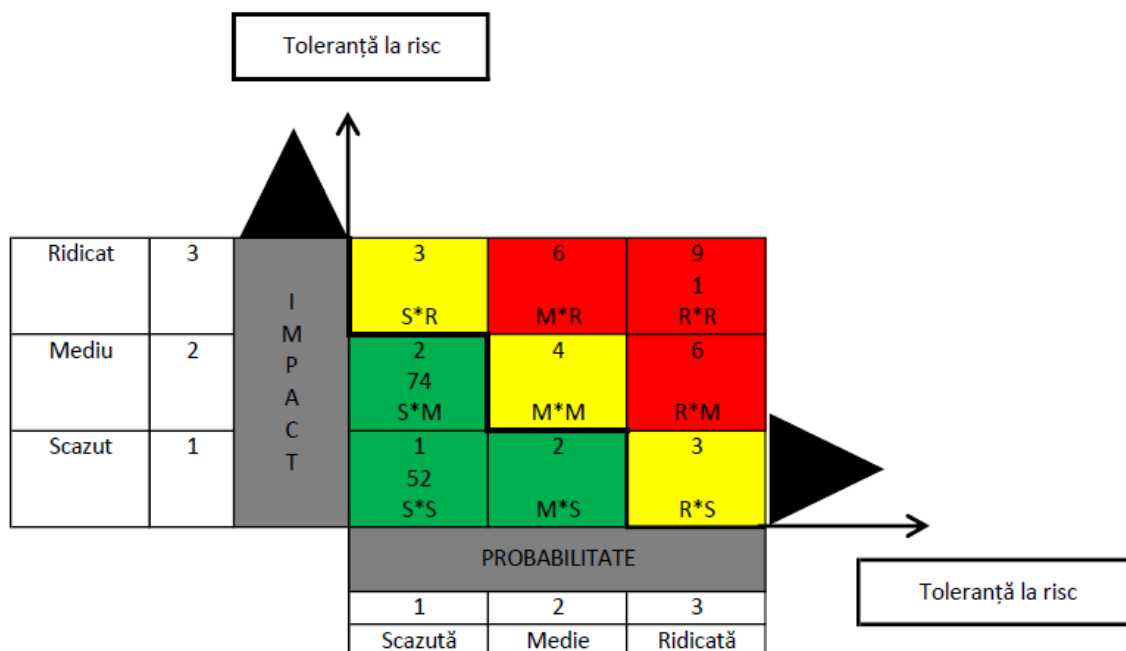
Toleranță la risc

| Ridicat | 3 | IMPACT | 3<br>S*R | 6<br>M*R | 9<br>1<br>R*R |
|---|---|---|---|---|---|
| Mediu | 2 | | 2<br>74<br>S*M | 4<br>M*M | 6<br>R*M |
| Scazut | 1 | | 1<br>52<br>S*S | 2<br>M*S | 3<br>R*S |

PROBABILITATE

| 1 | 2 | 3 |
|---|---|---|
| Scazută | Medie | Ridicată |

Toleranță la risc